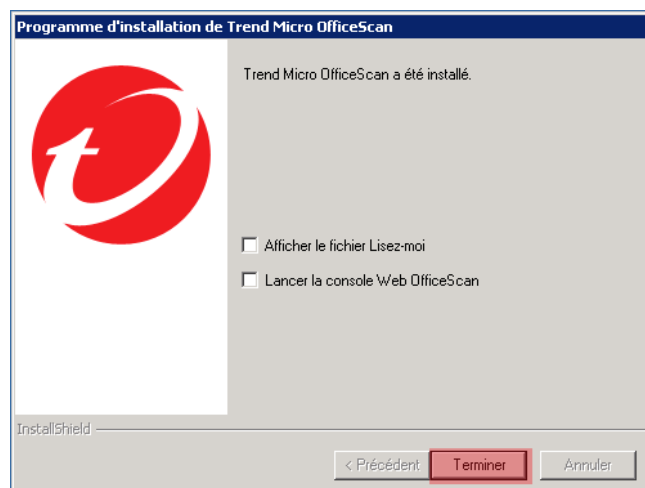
Programme d'installation de Trend Micro OfficeScan

Trend Micro OfficeScan a été installé.

Afficher le fichier Lisez-moi

Lancer la console Web OfficeScan

InstallShield

< Précédent

Terminer

Annuler